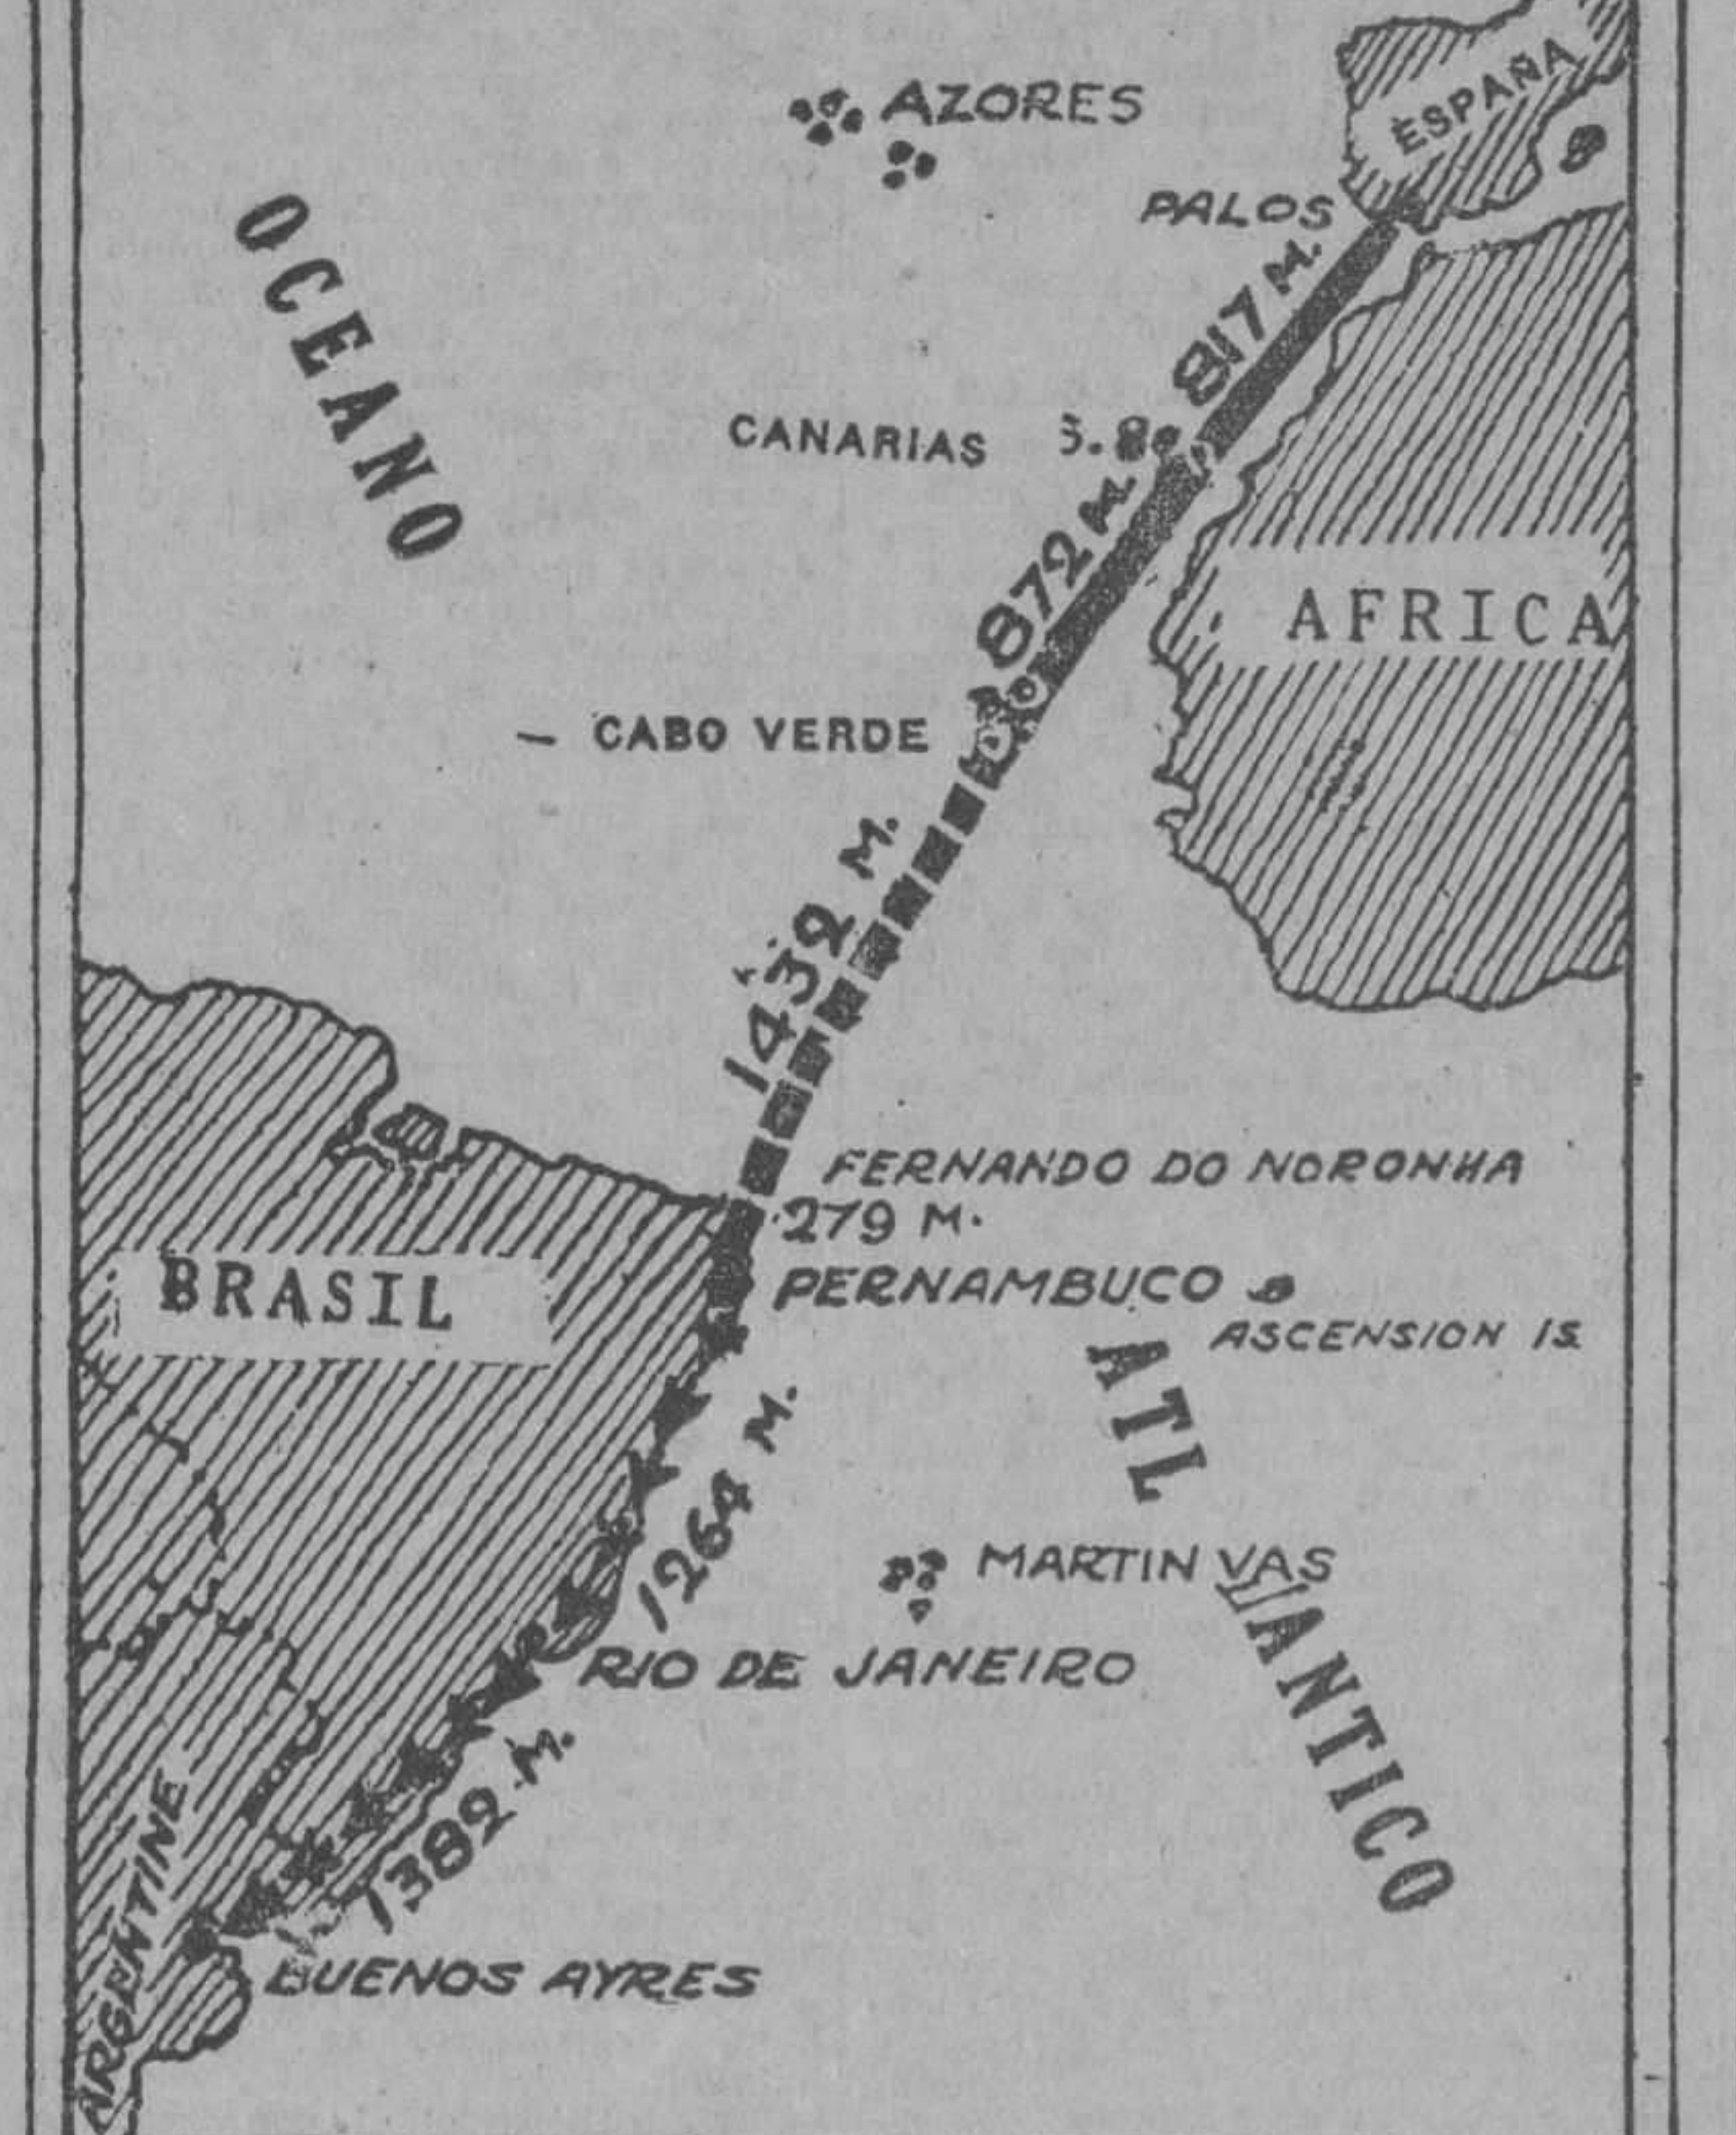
AZORES

ESPAÑA

PALOS

OCEANO

817 M.

CANARIAS

872 M.

AFRICA

CABO VERDE

1432 M.

FERNANDO DO NORONHA

279 M.

BRASIL

PERNAMBUCO

ASCENSION IS.

ATLANTICO

1264 M.

MARTIN VAS

RIO DE JANEIRO

1382 M.

ARGENTINE

BUENOS AYRES